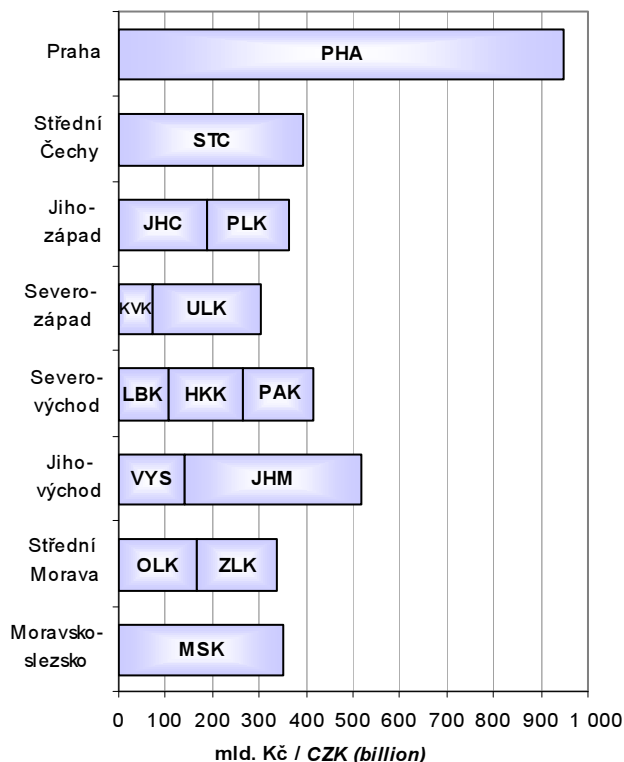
Praha
PHA
Střední Čechy
STC
Jiho-západ
JHC
PLK
Severo-západ
KVK
ULK
Severo-východ
LBK
HKK
PAK
Jiho-východ
VYS
JHM
Střední Morava
OLK
ZLK
Moravsko-slezsko
MSK
0 100 200 300 400 500 600 700 800 900 1 000
mld. Kč / *CZK (billion)*